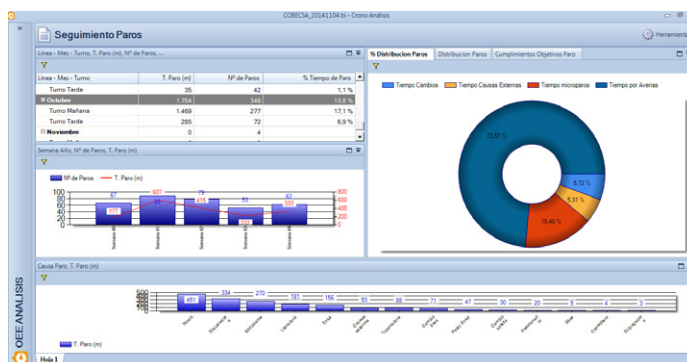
COBECSA_20141104.tr - Crono Análisis

Seguimiento Paros

Herramienta

Linea - Mes - Turno, T. Paro (m), Nº de Paros, ...

| Linea - Mes - Turno | T. Paro (m) | Nº de Paros | % Tiempo de Paro |
|---|---|---|---|
| Turno Tarde | 35 | 42 | 1,1 % |
| Octubre | 1.754 | 349 | 13,8 % |
| Turno Mañana | 1.469 | 277 | 17,1 % |
| Turno Tarde | 285 | 72 | 6,9 % |
| Noviembre | 0 | 4 | |

Semana Año, Nº de Paros, T. Paro (m)

Nº de Paros — T. Paro (m)

100 80 60 40 20 0

800 600 400 200 0

67 607 577 90 415 79 53 333 82 169

Semana 40 Semana 41 Semana 42 Semana 43 Semana 44

% Distribucion Paros | Distribucion Paros | Cumplimientos Objetivos Paro

Tiempo Cambios | Tiempo Causas Externas | Tiempo microparos | Tiempo por Averias

73,57 % 5,72 % 5,31 % 15,40 %

Causa Paro, T. Paro (m)

500 400 300 200 100 0

451 334 270 181 156 93 88 71 47 30 20 5 4 3

T. Paro (m)

OEE ANALISIS

Hoja 1